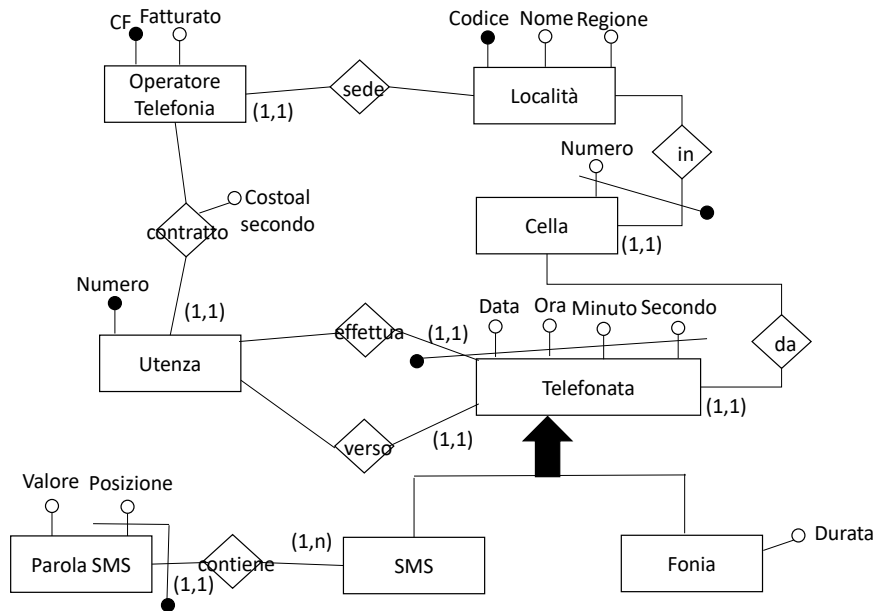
CF Fatturato

Codice Nome Regione

Operatore Telefonia

(1,1)

sede

Località

in

Numero

Costoal secondo

Cella

(1,1)

contratto

Numero

(1,1)

Data Ora Minuto Secondo

effettua

(1,1)

da

Utenza

Telefonata

(1,1)

verso

(1,1)

Valore Posizione

(1,n)

Durata

Parola SMS

contiene

SMS

Fonia

(1,1)